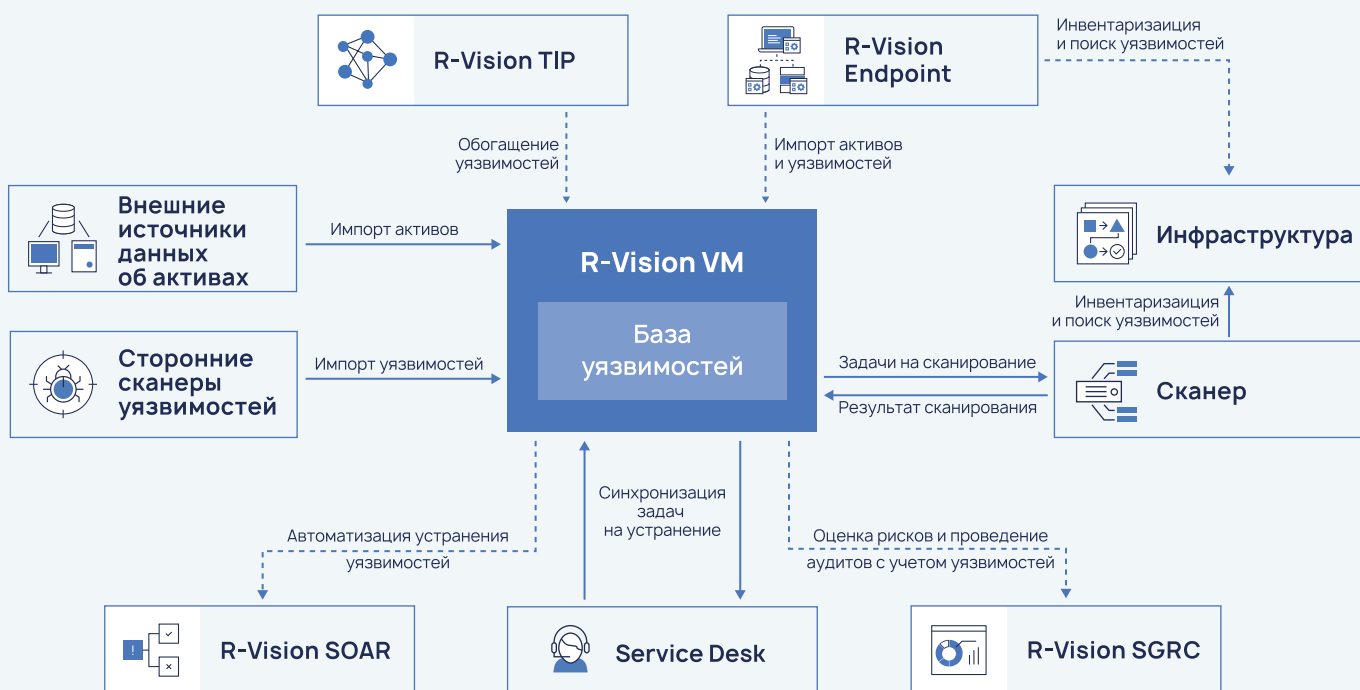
R-Vision TIP

R-Vision Endpoint

Инвентаризаиция и поиск уязвимостей

Обогащение уязвимостей

Импорт активов и уязвимостей

Внешние источники данных об активах

Импорт активов

R-Vision VM

База уязвимостей

Инфраструктура

Инвентаризаиция и поиск уязвимостей

Сторонние сканеры уязвимостей

Импорт уязвимостей

Задачи на сканирование

Результат сканирования

Сканер

Синхронизация задач на устранение

Автоматизация устранения уязвимостей

Оценка рисков и проведение аудитов с учетом уязвимостей

R-Vision SOAR

Service Desk

R-Vision SGRC